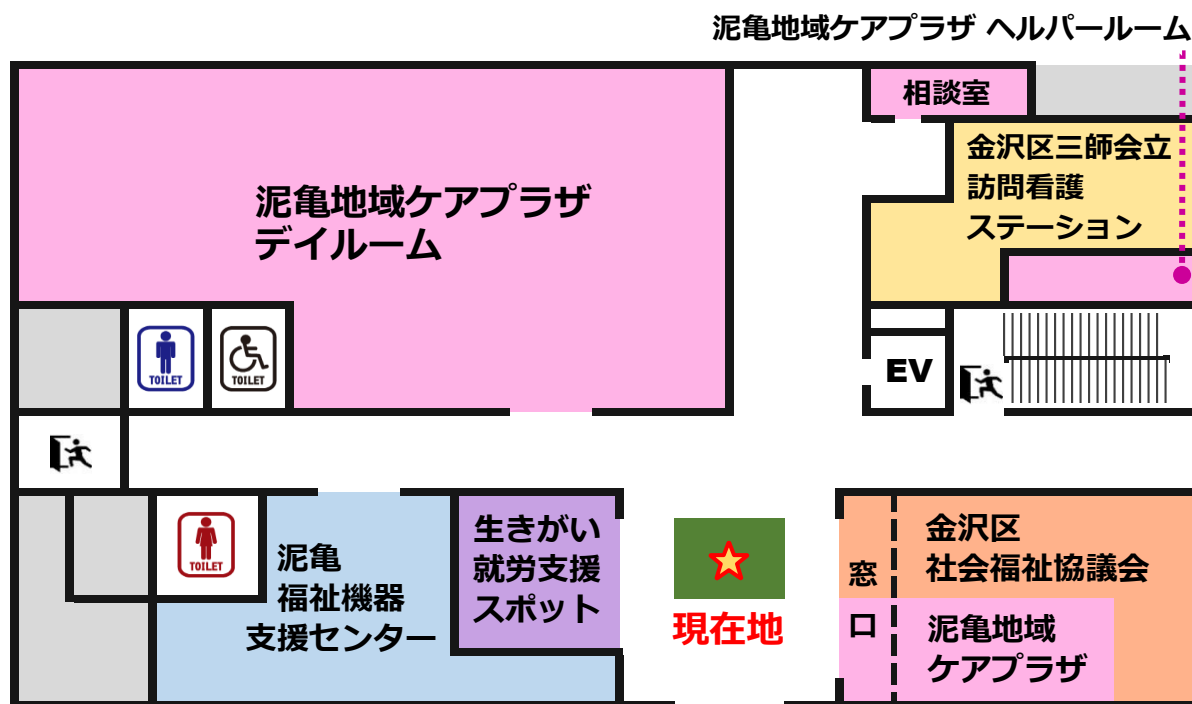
泥亀地域ケアプラザ ヘルパールーム

相談室

金沢区三師会立
訪問看護
ステーション

泥亀地域ケアプラザ
デイルーム

TOILET

TOILET

EV

TOILET

泥亀
福祉機器
支援センター

生きがい
就労支援
スポット

現在地

窓
口

金沢区
社会福祉協議会

泥亀地域
ケアプラザ